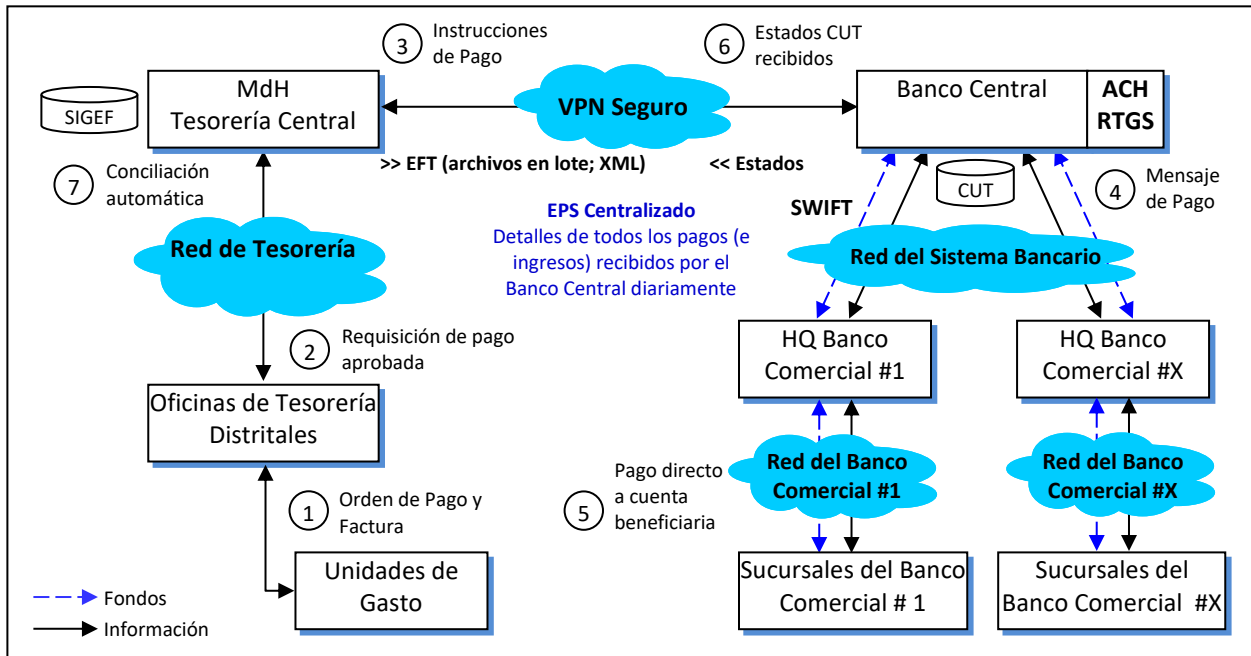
3 Instrucciones de Pago

6 Estados CUT recibidos

SIGEF

MdH
Tesorería Central

VPN Seguro

Banco Central

ACH
RTGS

>> EFT (archivos en lote; XML)

<< Estados

7 Conciliación automática

EPS Centralizado
Detalles de todos los pagos (e ingresos) recibidos por el Banco Central diariamente

CUT

4 Mensaje de Pago

SWIFT

Red de Tesorería

Red del Sistema Bancario

2 Requisición de pago aprobada

HQ Banco Comercial #1

HQ Banco Comercial #X

Oficinas de Tesorería Distritales

Red del Banco Comercial #1

Red del Banco Comercial #X

5 Pago directo a cuenta beneficiaria

1 Orden de Pago y Factura

Unidades de Gasto

Sucursales del Banco Comercial # 1

Sucursales del Banco Comercial #X

Fondos

Información